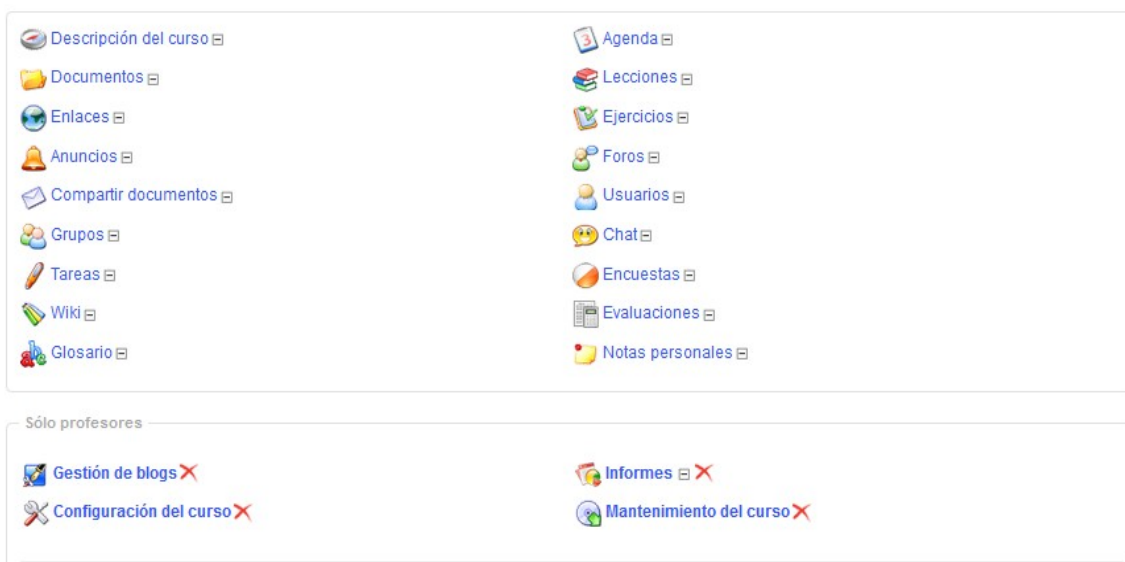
Descripción del curso
Documentos
Enlaces
Anuncios
Compartir documentos
Grupos
Tareas
Wiki
Glosario

3 Agenda
Lecciones
Ejercicios
Foros
Usuarios
Chat
Encuestas
Evaluaciones
Notas personales

Sólo profesores

Gestión de blogs
Configuración del curso

Informes
Mantenimiento del curso